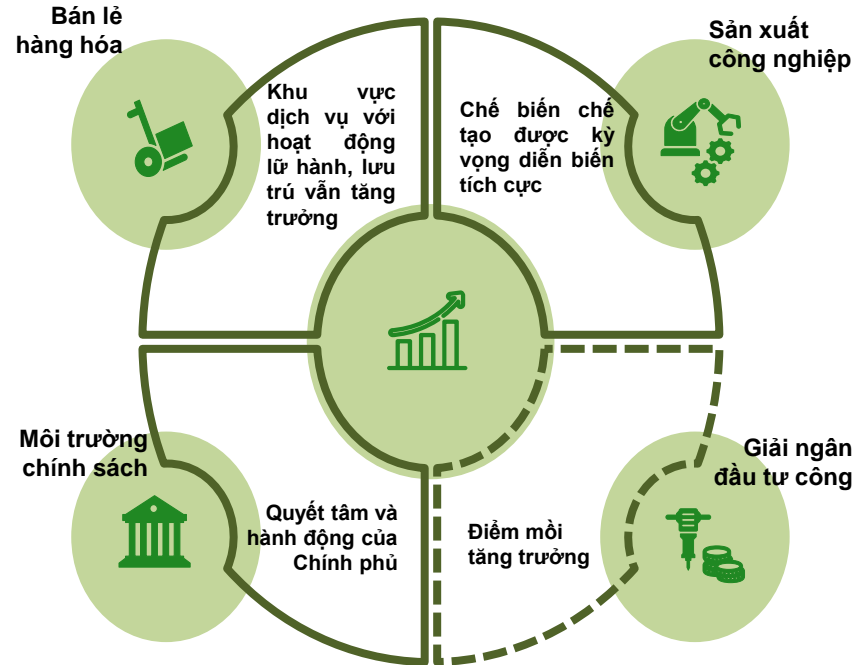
Bán lẻ hàng hóa

Khu vực dịch vụ với hoạt động lữ hành, lưu trú vẫn tăng trưởng

Chế biến chế tạo được kỳ vọng diễn biến tích cực

Sản xuất công nghiệp

Môi trường chính sách

Quyết tâm và hành động của Chính phủ

Điểm mồi tăng trưởng

Giải ngân đầu tư công